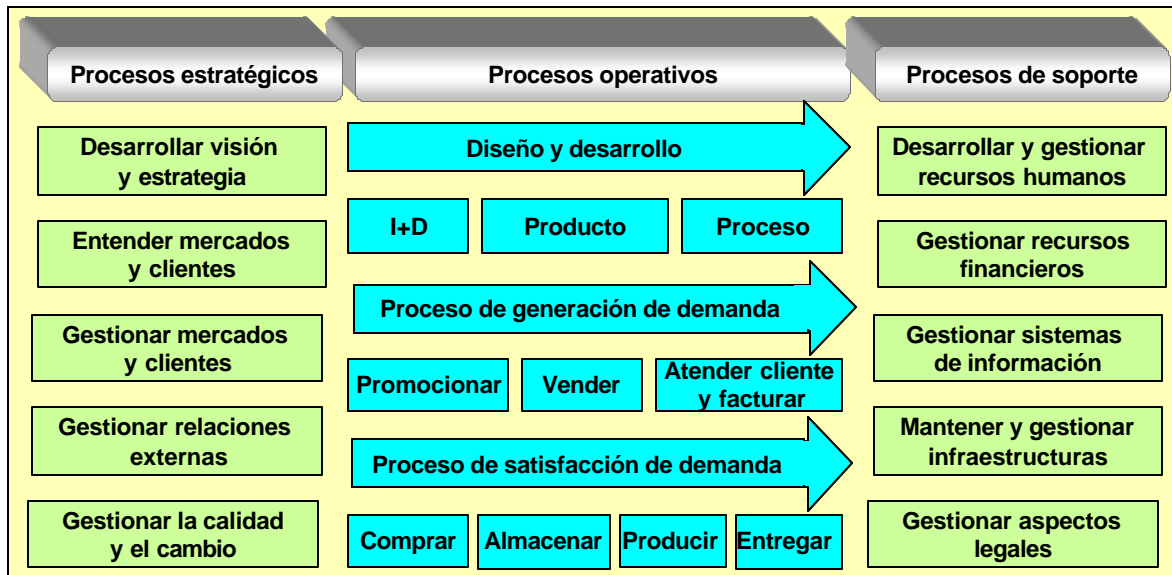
Procesos estratégicos

Desarrollar visión y estrategia

Entender mercados y clientes

Gestionar mercados y clientes

Gestionar relaciones externas

Gestionar la calidad y el cambio

Procesos operativos

Diseño y desarrollo

I+D

Producto

Proceso

Proceso de generación de demanda

Promocionar

Vender

Atender cliente y facturar

Proceso de satisfacción de demanda

Comprar

Almacenar

Producir

Entregar

Procesos de soporte

Desarrollar y gestionar recursos humanos

Gestionar recursos financieros

Gestionar sistemas de información

Mantener y gestionar infraestructuras

Gestionar aspectos legales